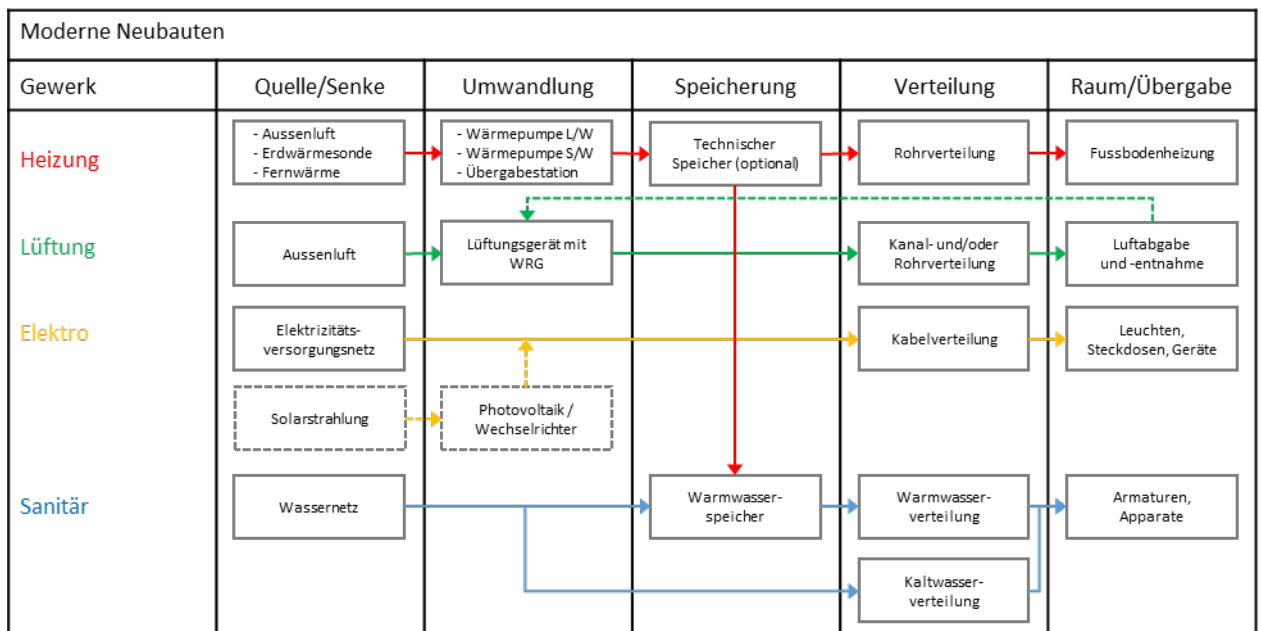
Moderne Neubauten

| Gewerk | Quelle/Senke | Umwandlung | Speicherung | Verteilung | Raum/Übergabe |
|---|---|---|---|---|---|
| Heizung | - Aussenluft - Erdwärmesonde - Fernwärme | - Wärmepumpe L/W - Wärmepumpe S/W - Übergabestation | Technischer Speicher (optional) | Rohrverteilung | Fussbodenheizung |
| Lüftung | Aussenluft | Lüftungsgerät mit WRG | | Kanal- und/oder Rohrverteilung | Luftabgabe und -entnahme |
| Elektro | Elektrizitätsversorgungsnetz | | | Kabelverteilung | Leuchten, Steckdosen, Geräte |
| | Solarstrahlung | Photovoltaik / Wechselrichter | | | |
| Sanitär | Wassernetz | | Warmwasserspeicher | Warmwasserverteilung | Armaturen, Apparate |
| | | | | Kaltwasserverteilung | |